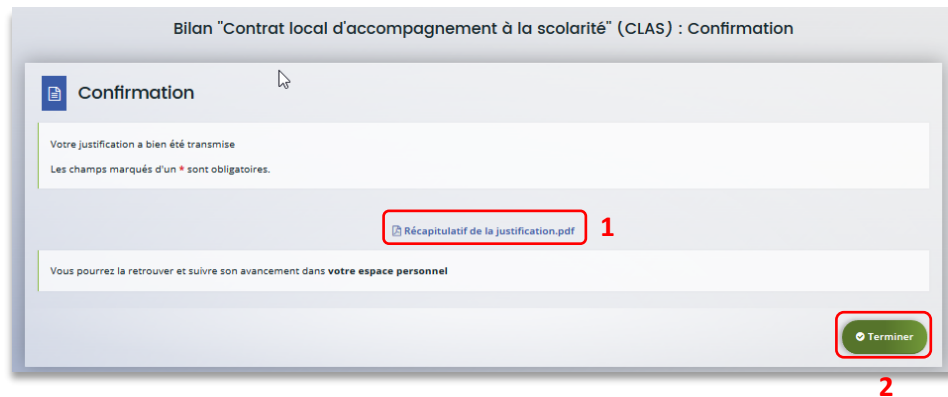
Bilan "Contrat local d'accompagnement à la scolarité" (CLAS) : Confirmation

Confirmation

Votre justification a bien été transmise

Les champs marqués d'un * sont obligatoires.

Récapitulatif de la justification.pdf

1

Vous pourrez la retrouver et suivre son avancement dans **votre espace personnel**

Terminer

2